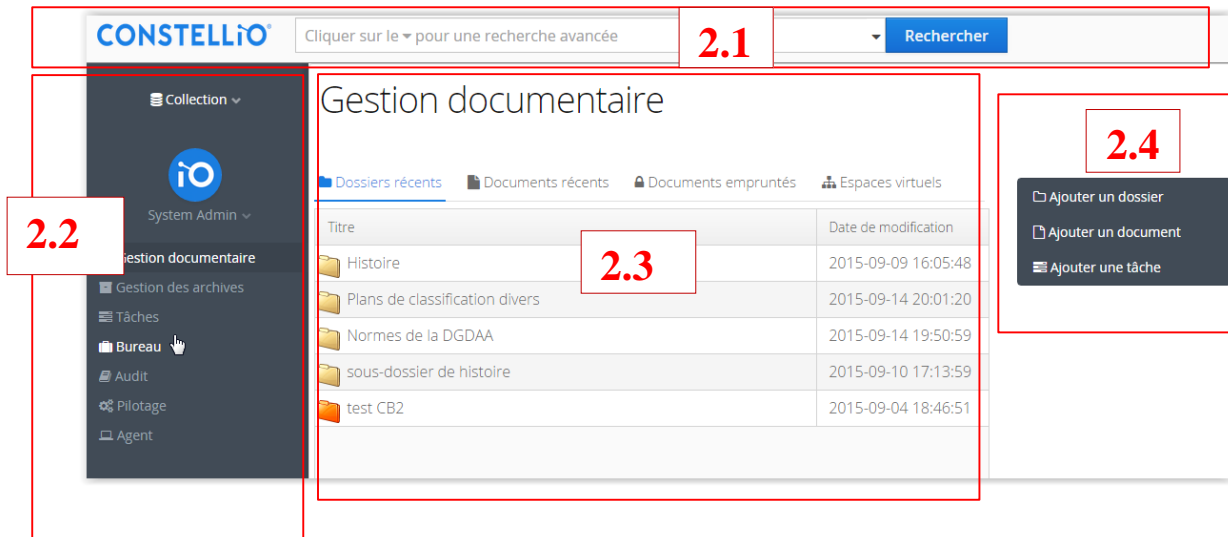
CONSTELLIO

Cliquer sur le ▾ pour une recherche avancée

Rechercher

2.1

Collection

iO

System Admin

2.2

Gestion documentaire

Gestion des archives

Tâches

Bureau

Audit

Pilotage

Agent

Gestion documentaire

Dossiers récents

Documents récents

Documents empruntés

Espaces virtuels

| Titre | Date de modification |
|---|---|
| Histoire | 2015-09-09 16:05:48 |
| Plans de classification divers | 2015-09-14 20:01:20 |
| Normes de la DGDAA | 2015-09-14 19:50:59 |
| sous-dossier de histoire | 2015-09-10 17:13:59 |
| test CB2 | 2015-09-04 18:46:51 |

2.3

2.4

Ajouter un dossier

Ajouter un document

Ajouter une tâche